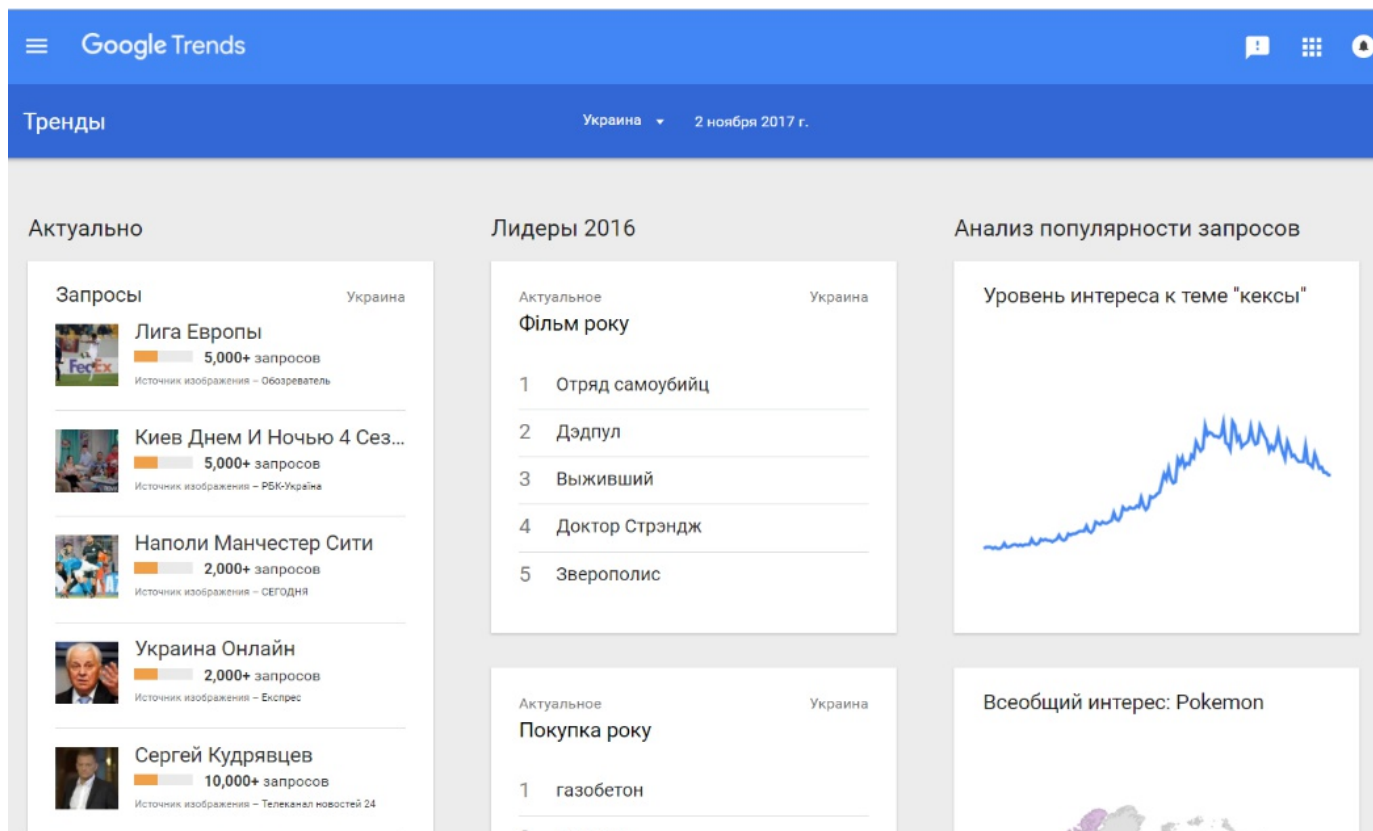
Google Trends

Тренды

Украина 2 ноября 2017 г.

Актуально

Запросы Украина

Лига Европы
5,000+ запросов
Источник изображения – Обозреватель

Киев Днем И Ночью 4 Сез...
5,000+ запросов
Источник изображения – РБК-Україна

Наполи Манчестер Сити
2,000+ запросов
Источник изображения – СЕГОДНЯ

Украина Онлайн
2,000+ запросов
Источник изображения – Експрес

Сергей Кудрявцев
10,000+ запросов
Источник изображения – Телеканал новостей 24

Лидеры 2016

Актуальное Украина
Фільм року

1 Отряд самоубийц
2 Дэдпул
3 Выживший
4 Доктор Стрэндж
5 Зверополис

Актуальное Украина
Покупка року

1 газобетон

Анализ популярности запросов

Уровень интереса к теме "кексы"

Всеобщий интерес: Pokemon